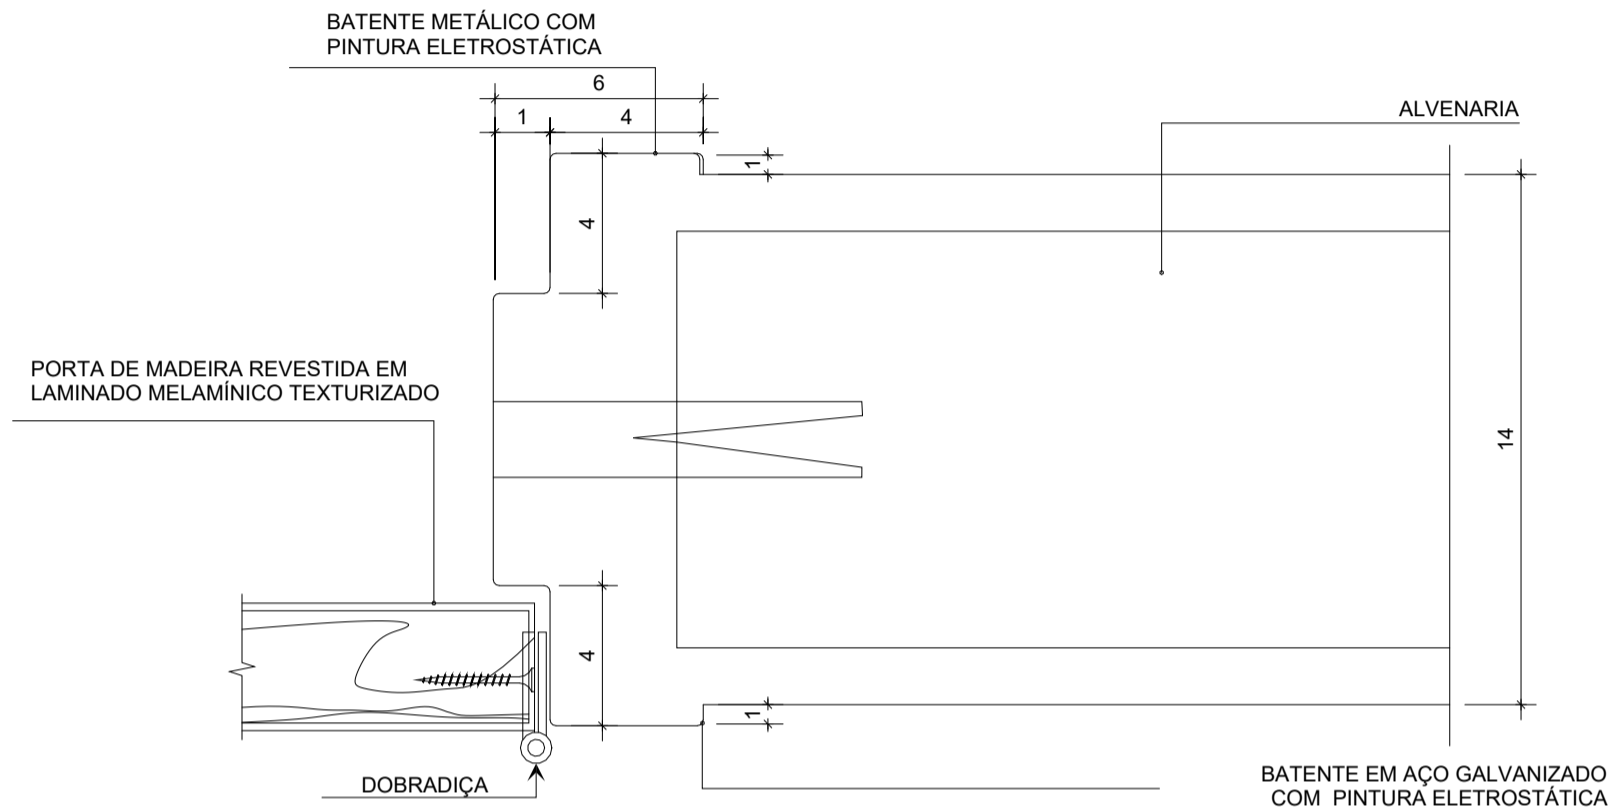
BATENTE METÁLICO COM
PINTURA ELETROSTÁTICA

6

1

4

ALVENARIA

1

4

PORTA DE MADEIRA REVESTIDA EM
LAMINADO MELAMÍNICO TEXTURIZADO

14

4

1

DOBRADIÇA

BATENTE EM AÇO GALVANIZADO
COM PINTURA ELETROSTÁTICA